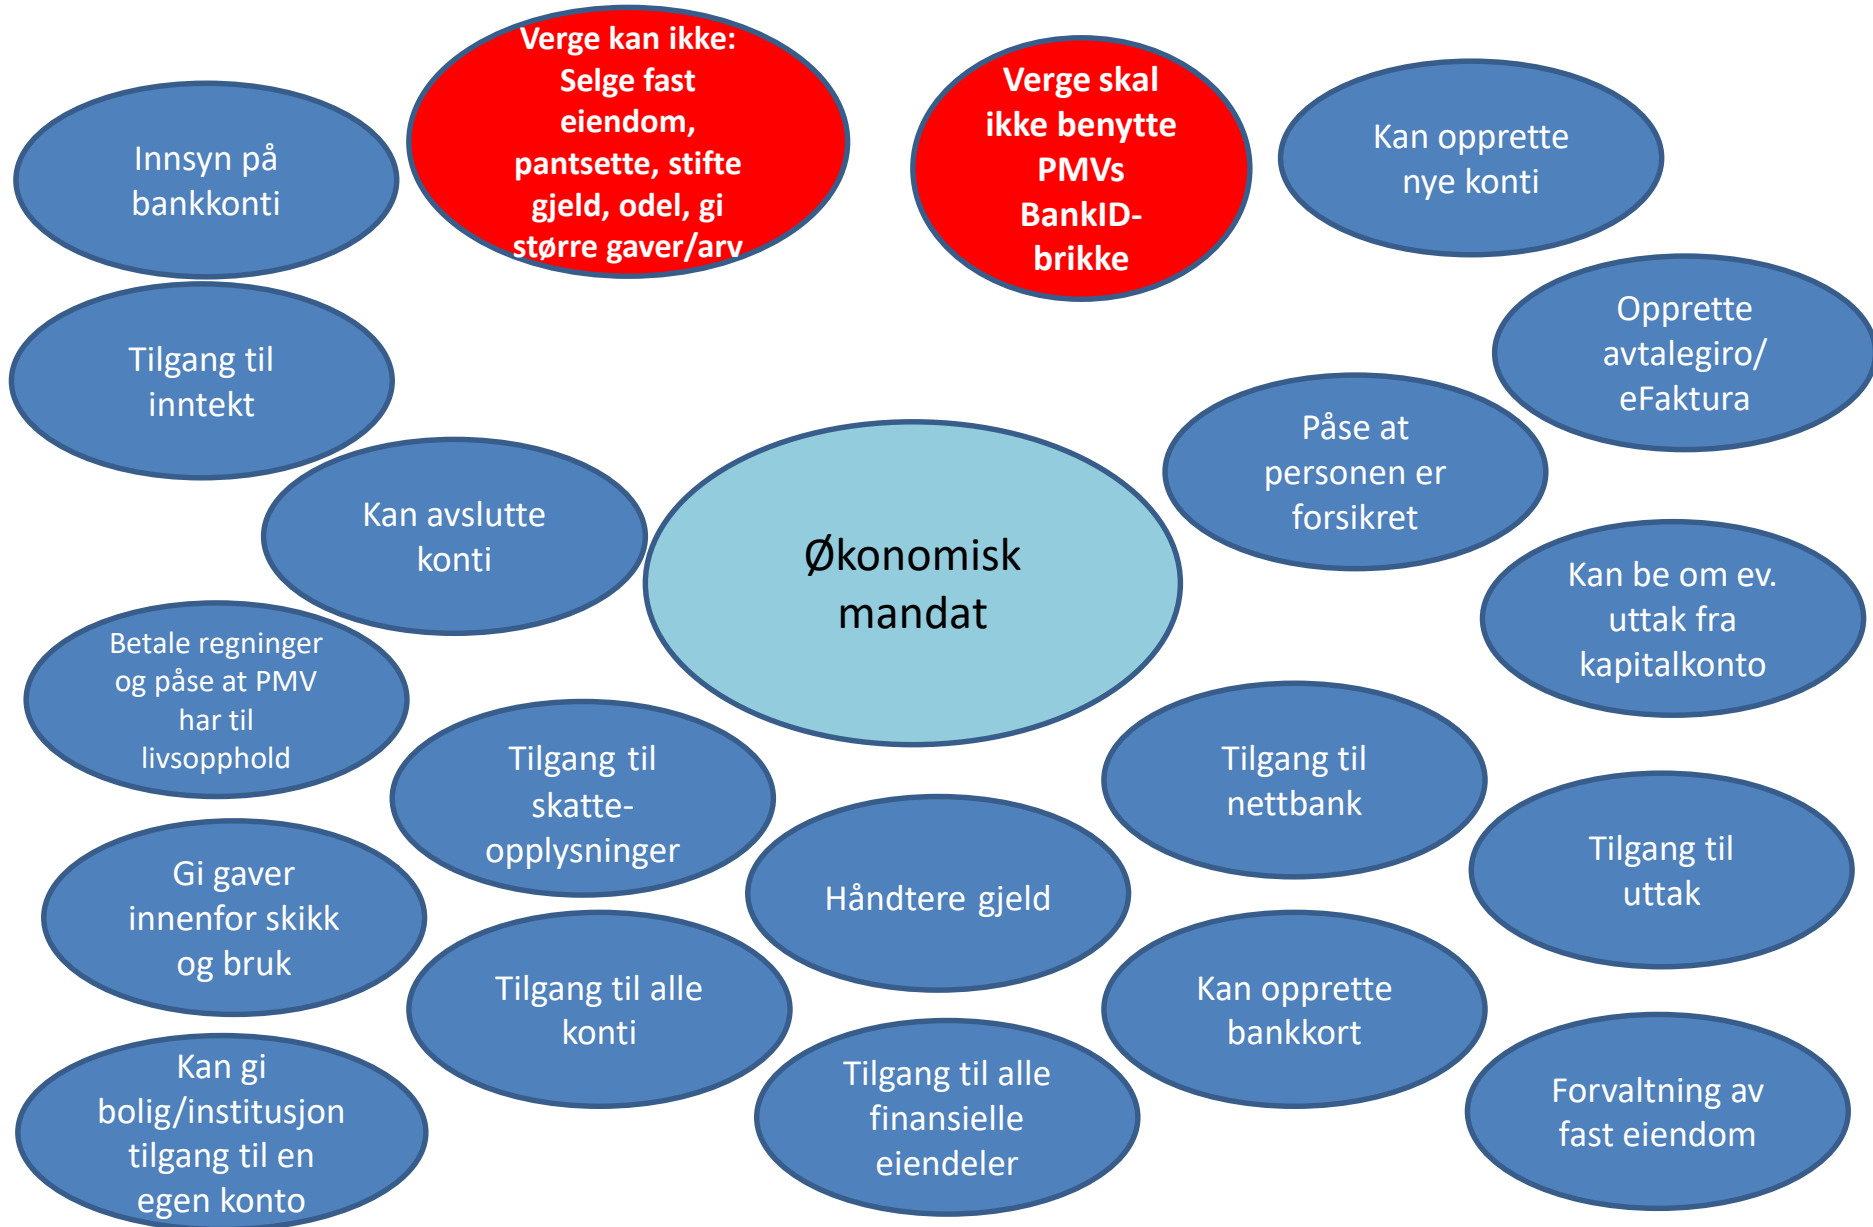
Verge kan ikke: Selge fast eiendom, pantsette, stifte gjeld, odel, gi større gaver/arv

Verge skal ikke benytte PMVs BankID-brikke

Innsyn på bankkonti

Kan opprette nye konti

Tilgang til inntekt

Opprette avtalegiro/ eFaktura

Påse at personen er forsikret

Kan avslutte konti

Økonomisk mandat

Kan be om ev. uttak fra kapitalkonto

Betale regninger og påse at PMV har til livsopphold

Tilgang til skatte-opplysninger

Tilgang til nettbank

Tilgang til uttak

Gi gaver innenfor skikk og bruk

Håndtere gjeld

Tilgang til alle konti

Kan opprette bankkort

Kan gi bolig/institusjon tilgang til en egen konto

Tilgang til alle finansielle eiendeler

Forvaltning av fast eiendom